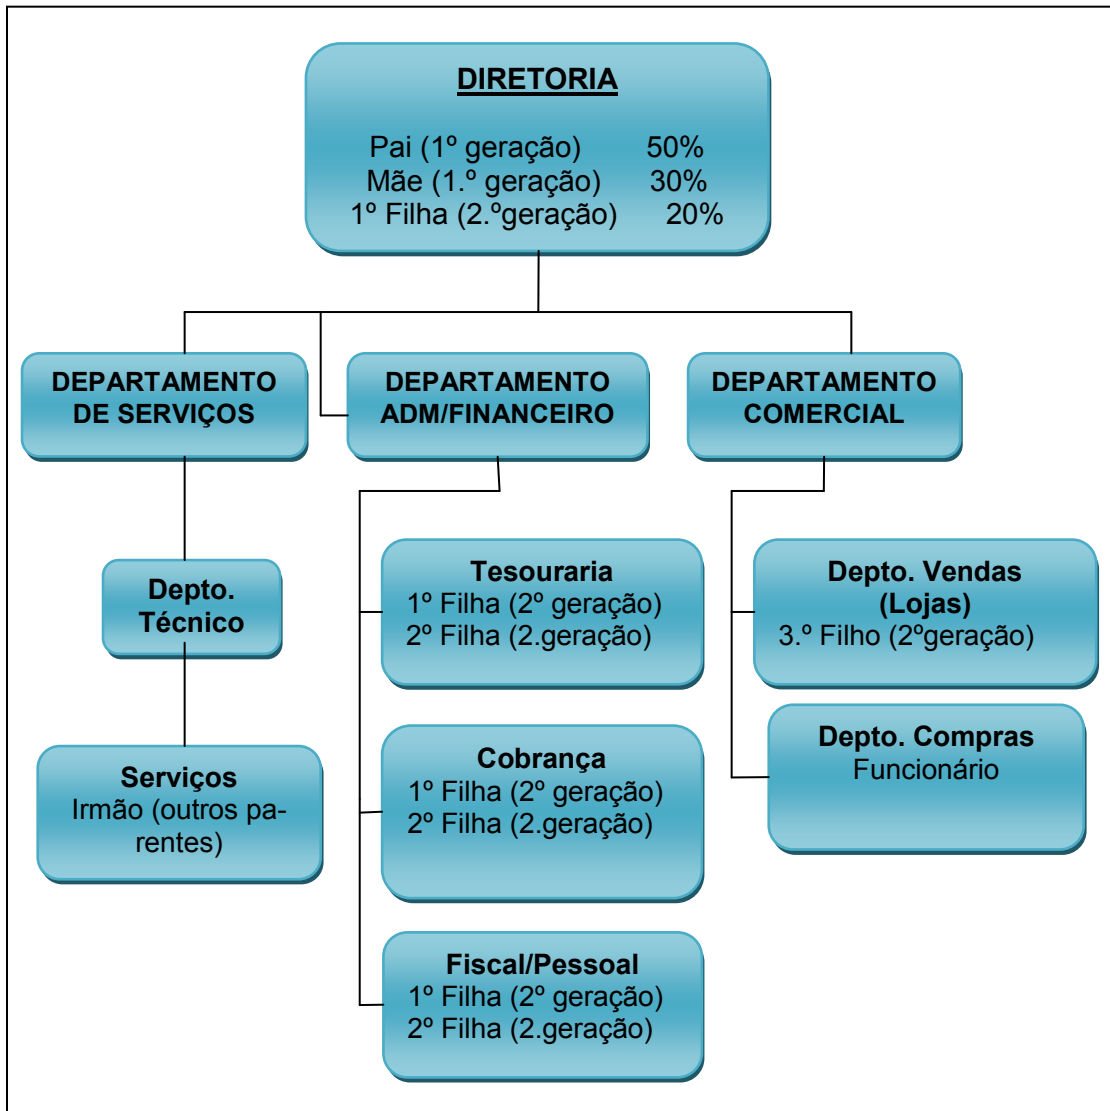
DIRETORIA

Pai (1º geração) 50%
Mãe (1.º geração) 30%
1º Filha (2.ºgeração) 20%

DEPARTAMENTO DE SERVIÇOS

DEPARTAMENTO ADM/FINANCEIRO

DEPARTAMENTO COMERCIAL

Depto. Técnico

Serviços
Irmão (outros parentes)

Tesouraria
1º Filha (2º geração)
2º Filha (2.geração)

Cobrança
1º Filha (2º geração)
2º Filha (2.geração)

Fiscal/Pessoal
1º Filha (2º geração)
2º Filha (2.geração)

Depto. Vendas (Lojas)
3.º Filho (2ºgeração)

Depto. Compras
Funcionário